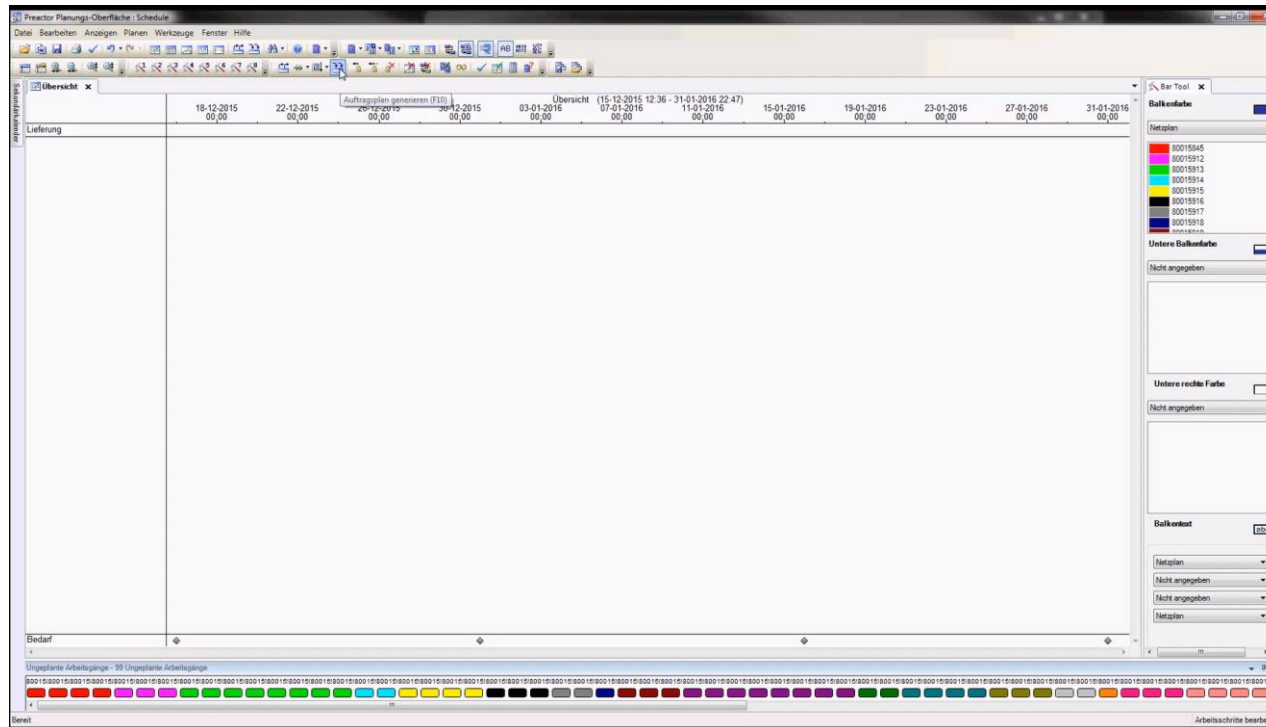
Preactor Planungs-Oberfläche : Schedule

Datei Bearbeiten Anzeigen Planen Werkzeuge Fenster Hilfe

Übersicht ×

Auftragsplan generieren (F10)

Übersicht (15-12-2015 12:36 - 31-01-2016 22:47)

18-12-2015 00:00
22-12-2015 00:00
26-12-2015 00:00
30-12-2015 00:00
03-01-2016 00:00
07-01-2016 00:00
11-01-2016 00:00
15-01-2016 00:00
19-01-2016 00:00
23-01-2016 00:00
27-01-2016 00:00
31-01-2016 00:00

Lieferung

Bedarf

Sekundärkalender

Bar Tool ×

Balkenfarbe

Netzplan

80015845
80015912
80015913
80015914
80015915
80015916
80015917
80015918

Untere Balkenfarbe

Nicht angegeben

Untere rechte Farbe

Nicht angegeben

Balkentext

Netzplan
Nicht angegeben
Nicht angegeben
Netzplan

Ungeplante Arbeitsgänge - 99 Ungeplante Arbeitsgänge

Bereit

Arbeitsschritte bearbe